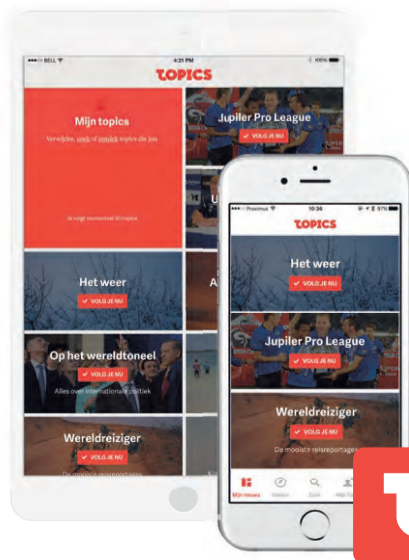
BELL
4:21 PM
100%
TOPICS
Mijn topics
Verwijder, zoek of ontdek topics die jou
Je volgt momenteel 8 topics
Jupiler Pro League
✔ VOLG JE NU
U
Het weer
✔ VOLG JE NU
A
Op het wereldtoneel
✔ VOLG JE NU
Alles over internationale politiek
Wereldreiziger
✔ VOLG JE NU
De mooiste reisreportages

Proximus
10:36
97%
TOPICS
Het weer
✔ VOLG JE NU
Jupiler Pro League
✔ VOLG JE NU
Wereldreiziger
✔ VOLG JE NU
De mooiste reisreportages
Mijn nieuws
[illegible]
Zoek
Mijn To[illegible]